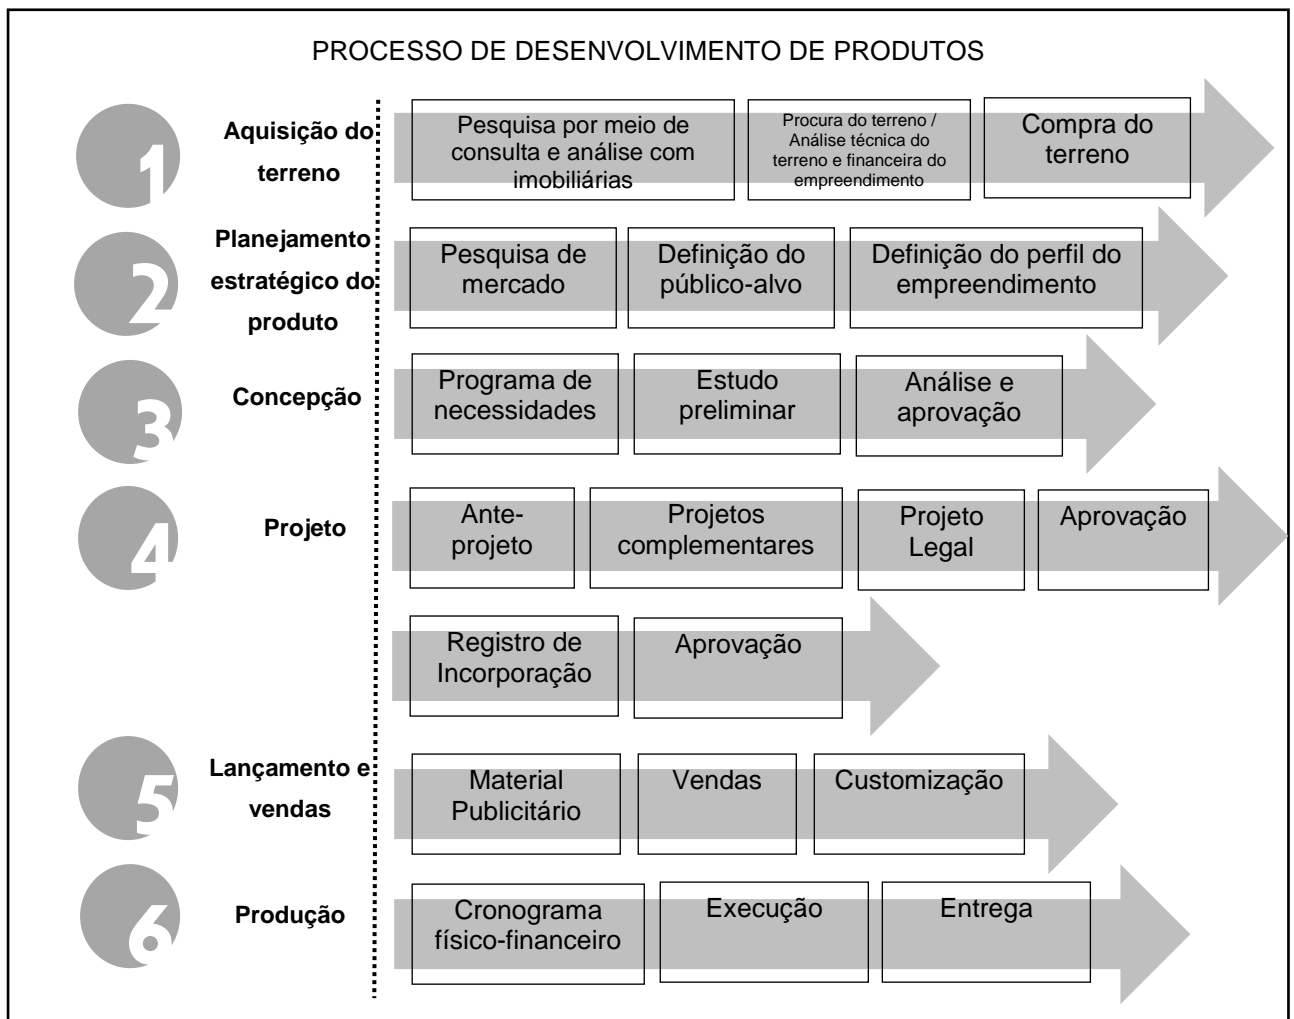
PROCESSO DE DESENVOLVIMENTO DE PRODUTOS

1 Aquisição do terreno

Pesquisa por meio de consulta e análise com imobiliárias

Procura do terreno / Análise técnica do terreno e financeira do empreendimento

Compra do terreno

2 Planejamento estratégico do produto

Pesquisa de mercado

Definição do público-alvo

Definição do perfil do empreendimento

3 Concepção

Programa de necessidades

Estudo preliminar

Análise e aprovação

4 Projeto

Ante-projeto

Projetos complementares

Projeto Legal

Aprovação

Registro de Incorporação

Aprovação

5 Lançamento e vendas

Material Publicitário

Vendas

Customização

6 Produção

Cronograma físico-financeiro

Execução

Entrega